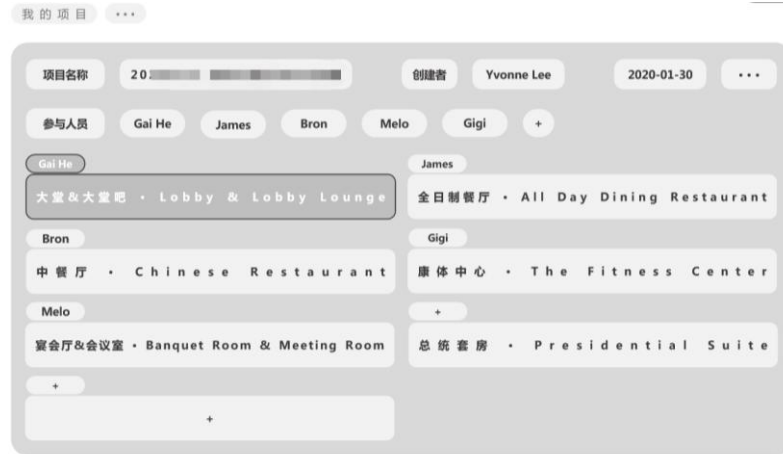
我的项目 ···

项目名称 20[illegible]

创建者 Yvonne Lee

2020-01-30 ···

参与人员 Gai He James Bron Melo Gigi +

Gai He
大堂&大堂吧 · Lobby & Lobby Lounge

James
全日制餐厅 · All Day Dining Restaurant

Bron
中餐厅 · Chinese Restaurant

Gigi
康体中心 · The Fitness Center

Melo
宴会厅&会议室 · Banquet Room & Meeting Room

+
总统套房 · Presidential Suite

+
+